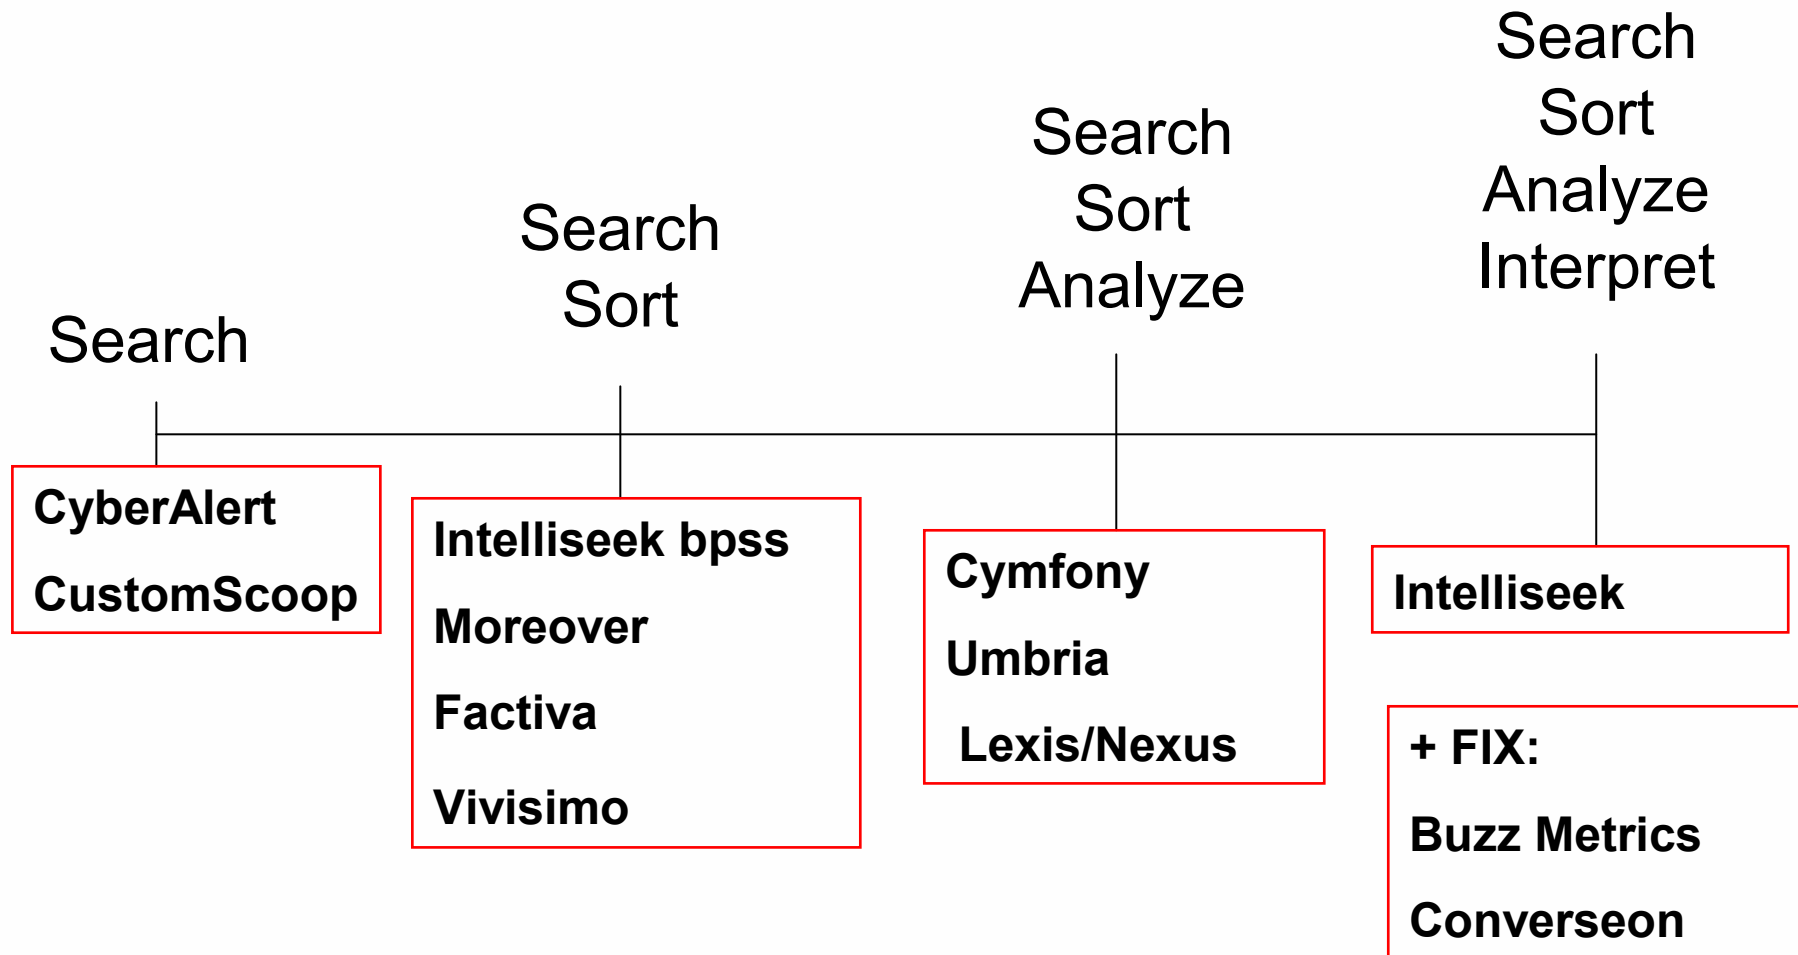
Search

Search
Sort

Search
Sort
Analyze

Search
Sort
Analyze
Interpret

CyberAlert
CustomScoop

Intelliseek bpss
Moreover
Factiva
Vivisimo

Cymfony
Umbria
Lexis/Nexus

Intelliseek

+ FIX:
Buzz Metrics
Converseon